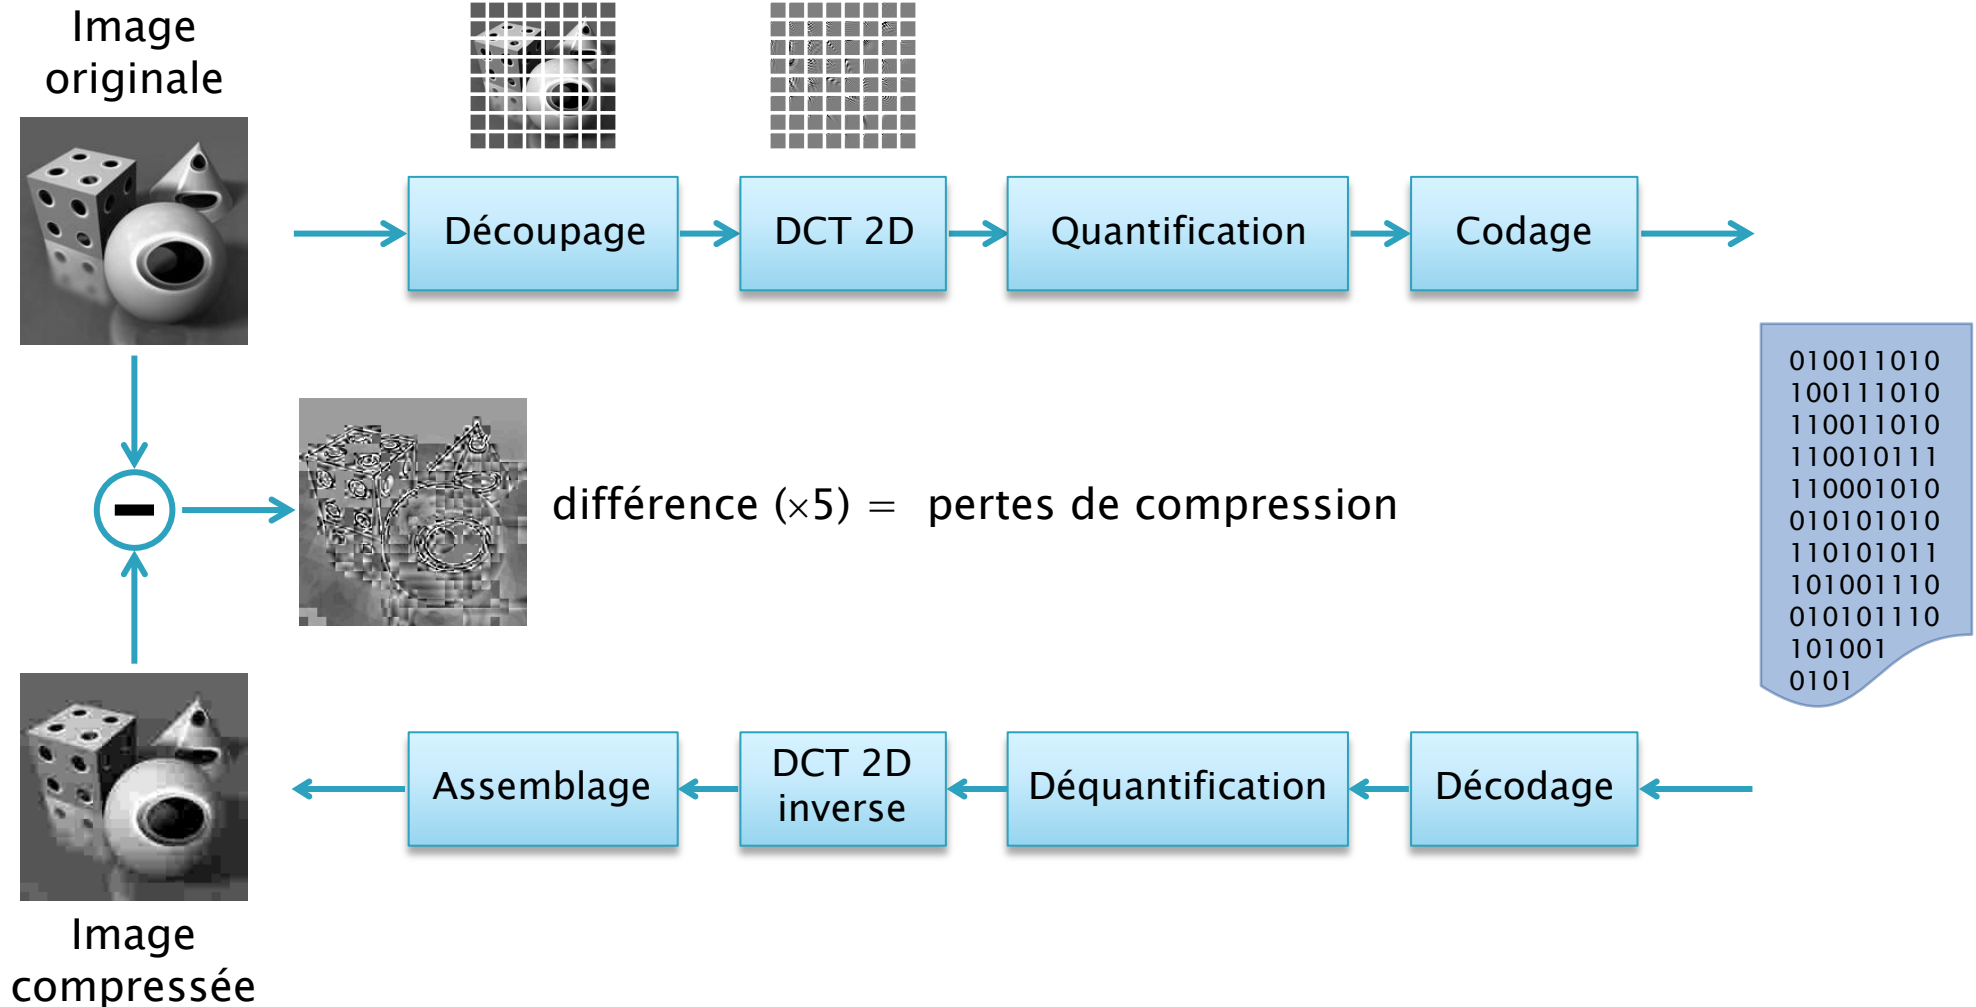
Image originale

Découpage

DCT 2D

Quantification

Codage

010011010
100111010
110011010
110010111
110001010
010101010
110101011
101001110
010101110
101001
0101

différence ($\times 5$) = pertes de compression

Assemblage

DCT 2D inverse

Déquantification

Décodage

Image compressée